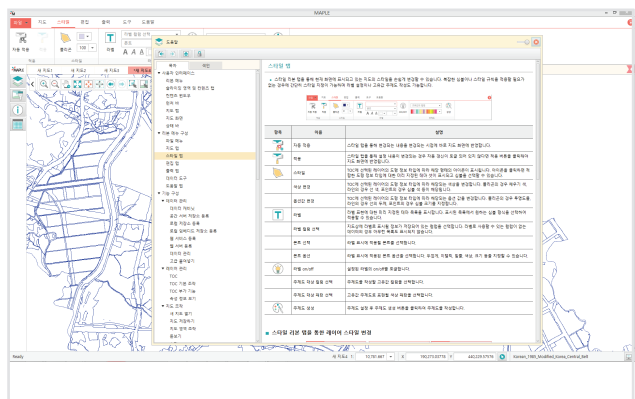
MAPLE

파일 지도 스타일 편집 플러그 도구 도움말

자동 적용 폴리곤 라벨

도움말

목차 색인

스타일 탭

| 항목 | 이름 | 설명 |
|---|---|---|
| | 자동 적용 | |
| | 적용 | |
| | 스타일 | |
| | 색상 변경 | |
| | 폴리곤 편집 | |
| | 라벨 | |
| | 라벨 필드 선택 | |
| | 폰트 선택 | |
| | 폰트 원위 | |
| | 라벨 on/off | |
| | 주제도 작성 필드 선택 | |
| | 주제도 작성 채움 선택 | |
| | 주제도 설정 | |

스타일 리본 탭을 통한 레이어 스타일 변경

Ready

Korean_1985_Modified_Korea_Central_Belt